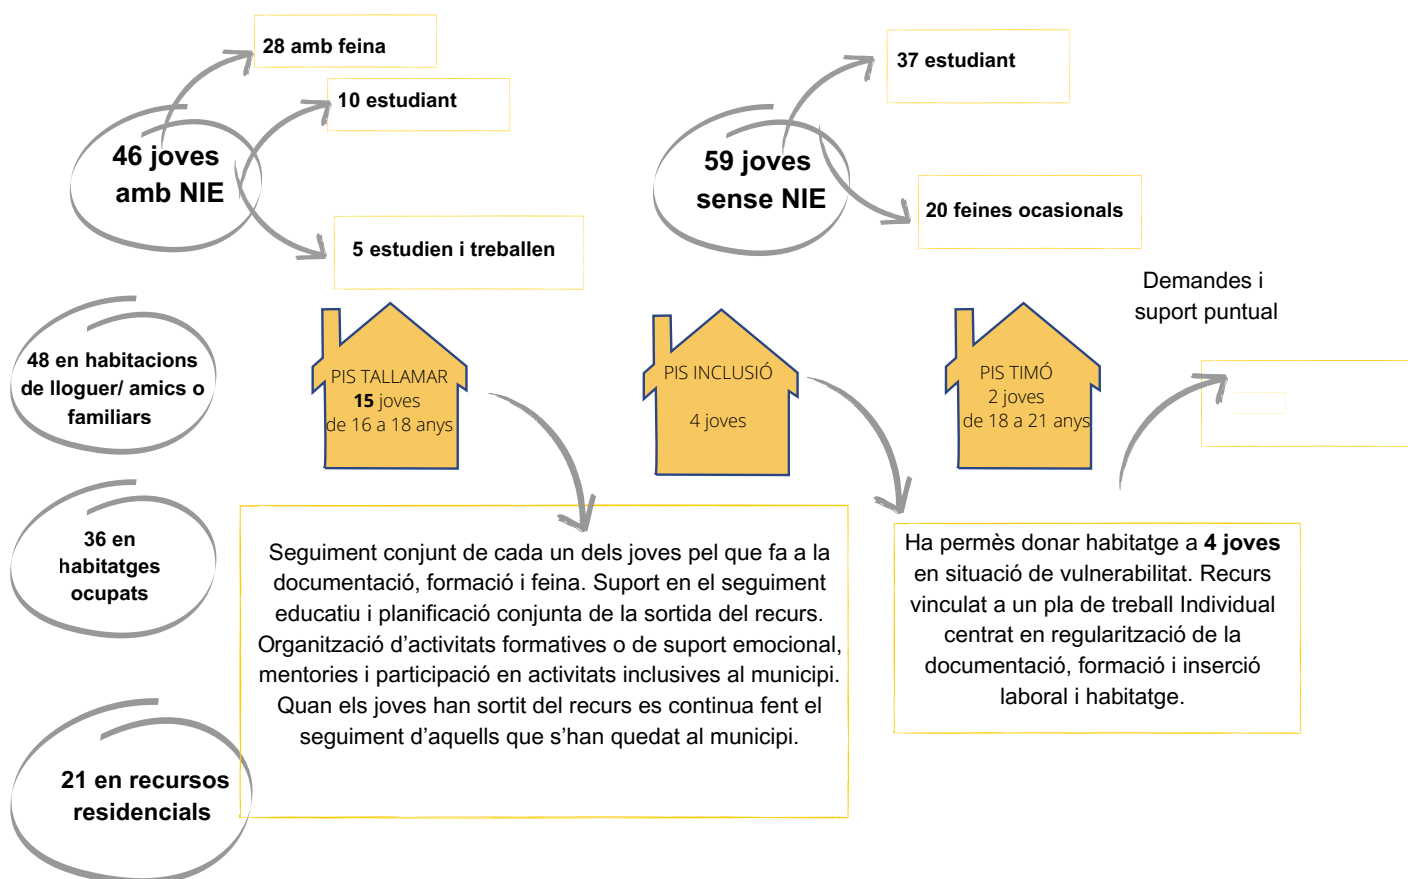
46 joves amb NIE

28 amb feina

10 estudiant

5 estudien i treballen

59 joves sense NIE

37 estudiant

20 feines ocasionals

Demandes i suport puntual

48 en habitacions de lloguer/ amics o familiars

PIS TALLAMAR
**15** joves
de 16 a 18 anys

PIS INCLUSIÓ
4 joves

PIS TIMÓ
2 joves
de 18 a 21 anys

36 en habitatges ocupats

Seguiment conjunt de cada un dels joves pel que fa a la documentació, formació i feina. Suport en el seguiment educatiu i planificació conjunta de la sortida del recurs. Organització d'activitats formatives o de suport emocional, mentories i participació en activitats inclusives al municipi. Quan els joves han sortit del recurs es continua fent el seguiment d'aquells que s'han quedat al municipi.

Ha permès donar habitatge a **4 joves** en situació de vulnerabilitat. Recurs vinculat a un pla de treball Individual centrat en regularització de la documentació, formació i inserció laboral i habitatge.

21 en recursos residencials